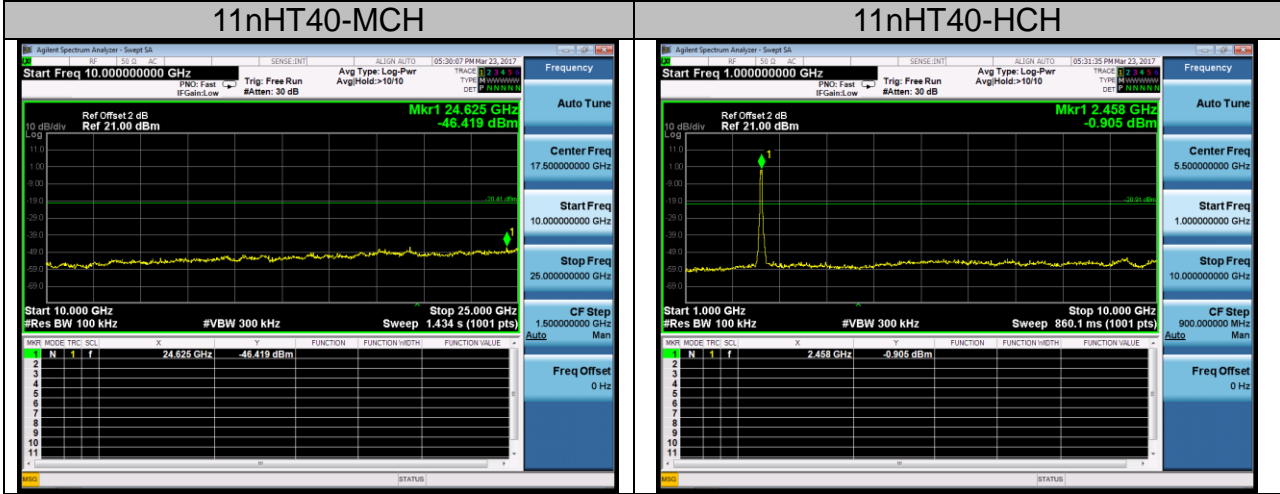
| 11nHT40-MCH | 11nHT40-HCH |
|---|---|
| | |

Agilent Spectrum Analyzer - Swept SA

RF 50 Ω AC SENSE:INT ALIGN AUTO 05:30:07 PM Mar 23, 2017

Start Freq 10.000000000 GHz

PNO: Fast IFGain:Low Trig: Free Run #Atten: 30 dB Avg Type: Log-Pwr Avg|Hold:>10/10

TRACE 1 2 3 4 5 6 TYPE M WWWWW DET P N N N N N

Frequency

Ref Offset 2 dB
10 dB/div Ref 21.00 dBm

Mkr1 24.625 GHz
-46.419 dBm

Log
11.0
1.00
-9.00
-19.0
-29.0
-39.0
-49.0
-59.0
-69.0

-20.41 dBm

Start 10.000 GHz
#Res BW 100 kHz #VBW 300 kHz
Stop 25.000 GHz
Sweep 1.434 s (1001 pts)

| MKR | MODE | TRC | SCL | X | Y | FUNCTION | FUNCTION WIDTH | FUNCTION VALUE |
|---|---|---|---|---|---|---|---|---|
| 1 | N | 1 | f | 24.625 GHz | -46.419 dBm | | | |
| 2 | | | | | | | | |
| 3 | | | | | | | | |
| 4 | | | | | | | | |
| 5 | | | | | | | | |
| 6 | | | | | | | | |
| 7 | | | | | | | | |
| 8 | | | | | | | | |
| 9 | | | | | | | | |
| 10 | | | | | | | | |
| 11 | | | | | | | | |

MSG STATUS

Auto Tune

Center Freq
17.500000000 GHz

Start Freq
10.000000000 GHz

Stop Freq
25.000000000 GHz

CF Step
1.500000000 GHz
Auto Man

Freq Offset
0 Hz

Agilent Spectrum Analyzer - Swept SA

RF 50 Ω AC SENSE:INT ALIGN AUTO 05:31:35 PM Mar 23, 2017

Start Freq 1.000000000 GHz

PNO: Fast IFGain:Low Trig: Free Run #Atten: 30 dB Avg Type: Log-Pwr Avg|Hold:>10/10

TRACE 1 2 3 4 5 6 TYPE M WWWWW DET P N N N N N

Frequency

Ref Offset 2 dB
10 dB/div Ref 21.00 dBm

Mkr1 2.458 GHz
-0.905 dBm

Log
11.0
1.00
-9.00
-19.0
-29.0
-39.0
-49.0
-59.0
-69.0

-20.91 dBm

Start 1.000 GHz
#Res BW 100 kHz #VBW 300 kHz
Stop 10.000 GHz
Sweep 860.1 ms (1001 pts)

| MKR | MODE | TRC | SCL | X | Y | FUNCTION | FUNCTION WIDTH | FUNCTION VALUE |
|---|---|---|---|---|---|---|---|---|
| 1 | N | 1 | f | 2.458 GHz | -0.905 dBm | | | |
| 2 | | | | | | | | |
| 3 | | | | | | | | |
| 4 | | | | | | | | |
| 5 | | | | | | | | |
| 6 | | | | | | | | |
| 7 | | | | | | | | |
| 8 | | | | | | | | |
| 9 | | | | | | | | |
| 10 | | | | | | | | |
| 11 | | | | | | | | |

MSG STATUS

Auto Tune

Center Freq
5.500000000 GHz

Start Freq
1.000000000 GHz

Stop Freq
10.000000000 GHz

CF Step
900.000000 MHz
Auto Man

Freq Offset
0 Hz